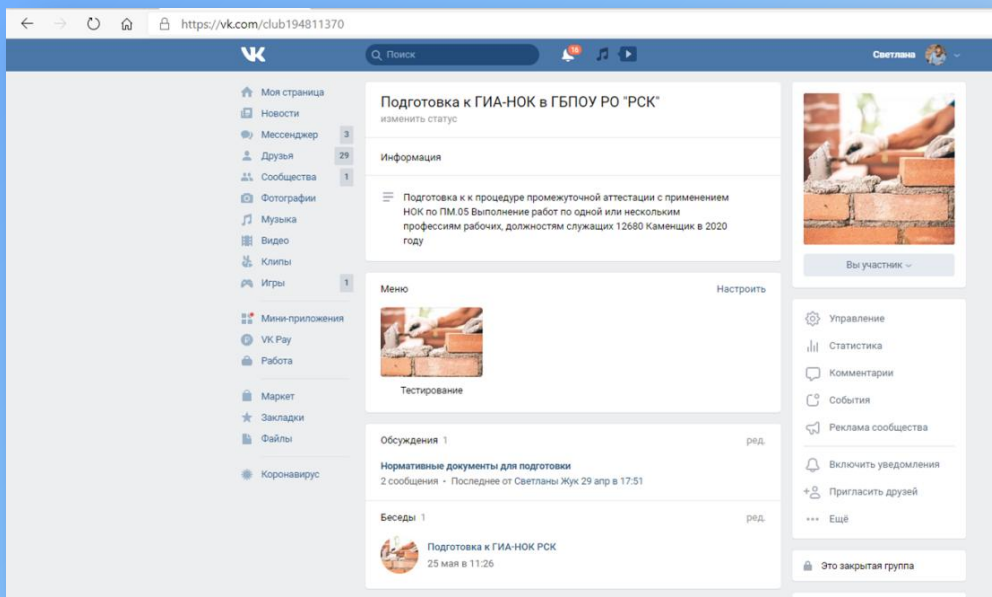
https://vk.com/club194811370

Поиск

16

Светлана

Моя страница
Новости
Мессенджер 3
Друзья 29
Сообщества 1
Фотографии
Музыка
Видео
Клипы
Игры 1

Мини-приложения
VK Pay
Работа

Маркет
Закладки
Файлы

Коронавирус

Подготовка к ГИА-НОК в ГБПОУ РО "РСК"
изменить статус

Информация

Подготовка к к процедуре промежуточной аттестации с применением НОК по ПМ.05 Выполнение работ по одной или нескольким профессиям рабочих, должностям служащих 12680 Каменщик в 2020 году

Меню Настроить

Тестирование

Обсуждения 1 ред.

Нормативные документы для подготовки
2 сообщения · Последнее от Светланы Жук 29 апр в 17:51

Беседы 1 ред.

Подготовка к ГИА-НОК РСК
25 мая в 11:26

Вы участник

Управление
Статистика
Комментарии
События
Реклама сообщества

Включить уведомления
Пригласить друзей
Ещё

Это закрытая группа